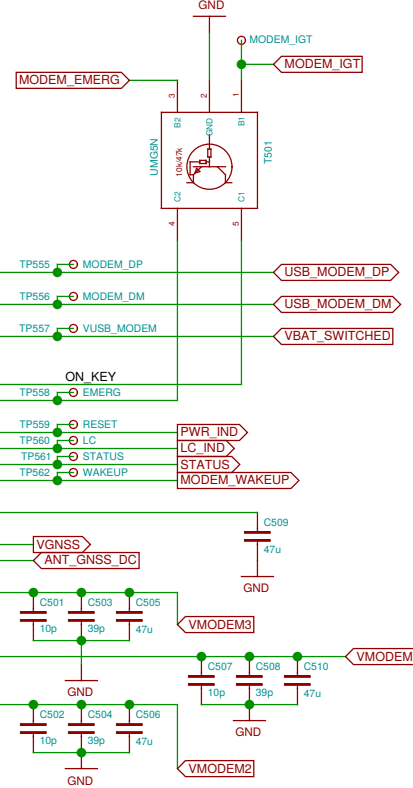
GND
MODEM_IGT
MODEM_EMERG
MODEM_IGT
3
2
1
B2
GND
B1
UMG5N
10k/47k
T501
C2
C1
4
5
TP555
MODEM_DP
USB_MODEM_DP
TP556
MODEM_DM
USB_MODEM_DM
TP557
VUSB_MODEM
VBAT_SWITCHED
ON_KEY
TP558
EMERG
TP559
RESET
PWR_IND
TP560
LC
LC_IND
TP561
STATUS
STATUS
TP562
WAKEUP
MODEM_WAKEUP
C509
VGNSS
47u
ANT_GNSS_DC
GND
C501
C503
C505
10p
39p
47u
VMODEM3
VMODEM
GND
C507
C508
C510
10p
39p
47u
C502
C504
C506
GND
10p
39p
47u
GND
VMODEM2